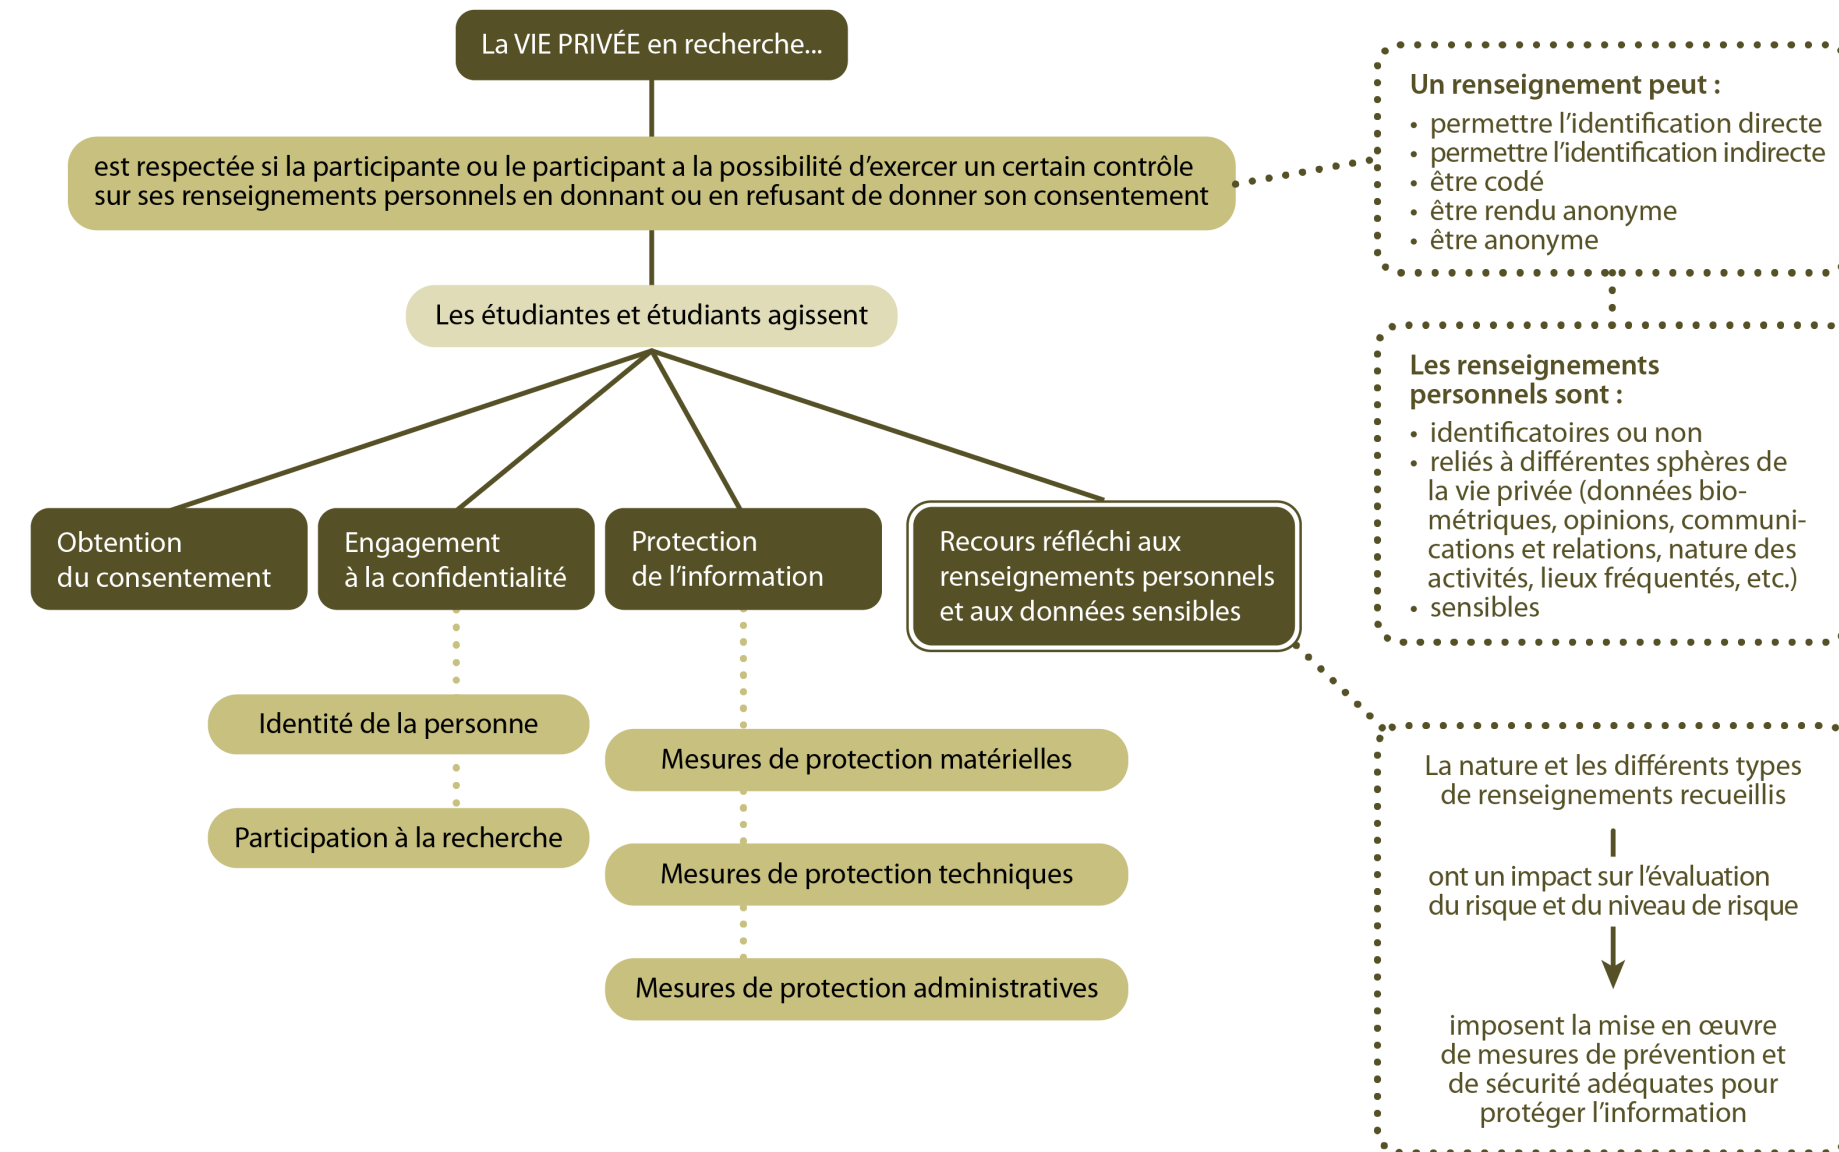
La VIE PRIVÉE en recherche...

est respectée si la participante ou le participant a la possibilité d'exercer un certain contrôle sur ses renseignements personnels en donnant ou en refusant de donner son consentement

Un renseignement peut :
• permettre l'identification directe
• permettre l'identification indirecte
• être codé
• être rendu anonyme
• être anonyme

Les étudiantes et étudiants agissent

Les renseignements personnels sont :
• identificatoires ou non
• reliés à différentes sphères de la vie privée (données biométriques, opinions, communications et relations, nature des activités, lieux fréquentés, etc.)
• sensibles

Obtention du consentement

Engagement à la confidentialité

Protection de l'information

Recours réfléchi aux renseignements personnels et aux données sensibles

Identité de la personne

Participation à la recherche

Mesures de protection matérielles

Mesures de protection techniques

Mesures de protection administratives

La nature et les différents types de renseignements recueillis

ont un impact sur l'évaluation du risque et du niveau de risque

imposent la mise en œuvre de mesures de prévention et de sécurité adéquates pour protéger l'information